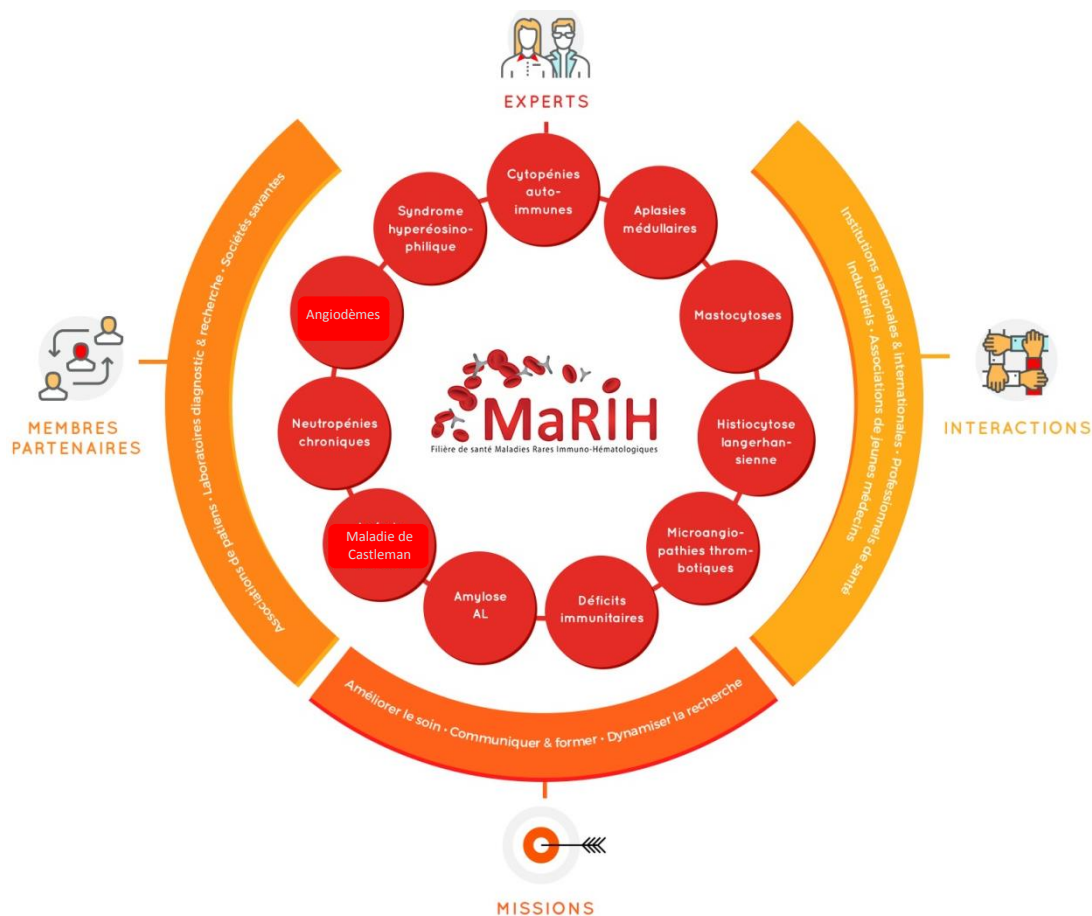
EXPERTS

Cytopénies auto-immunes

Aplasies médullaires

Mastocytoses

Histiocytose langerhansienne

Microangiopathies thrombotiques

Déficits immunitaires

Amylose AL

Maladie de Castleman

Neutropénies chroniques

Angiodèmes

Syndrome hyperéosinophilique

MaRIH
Filière de santé Maladies Rares Immuno-Hématologiques

MEMBRES PARTENAIRES

Associations de patients • Laboratoires diagnostic & recherche • Sociétés savantes

INTERACTIONS

Institutions nationales & internationales • Professionnels de santé
Industriels • Associations de jeunes médecins

Améliorer le soin • Communiquer & former • Dynamiser la recherche

MISSIONS